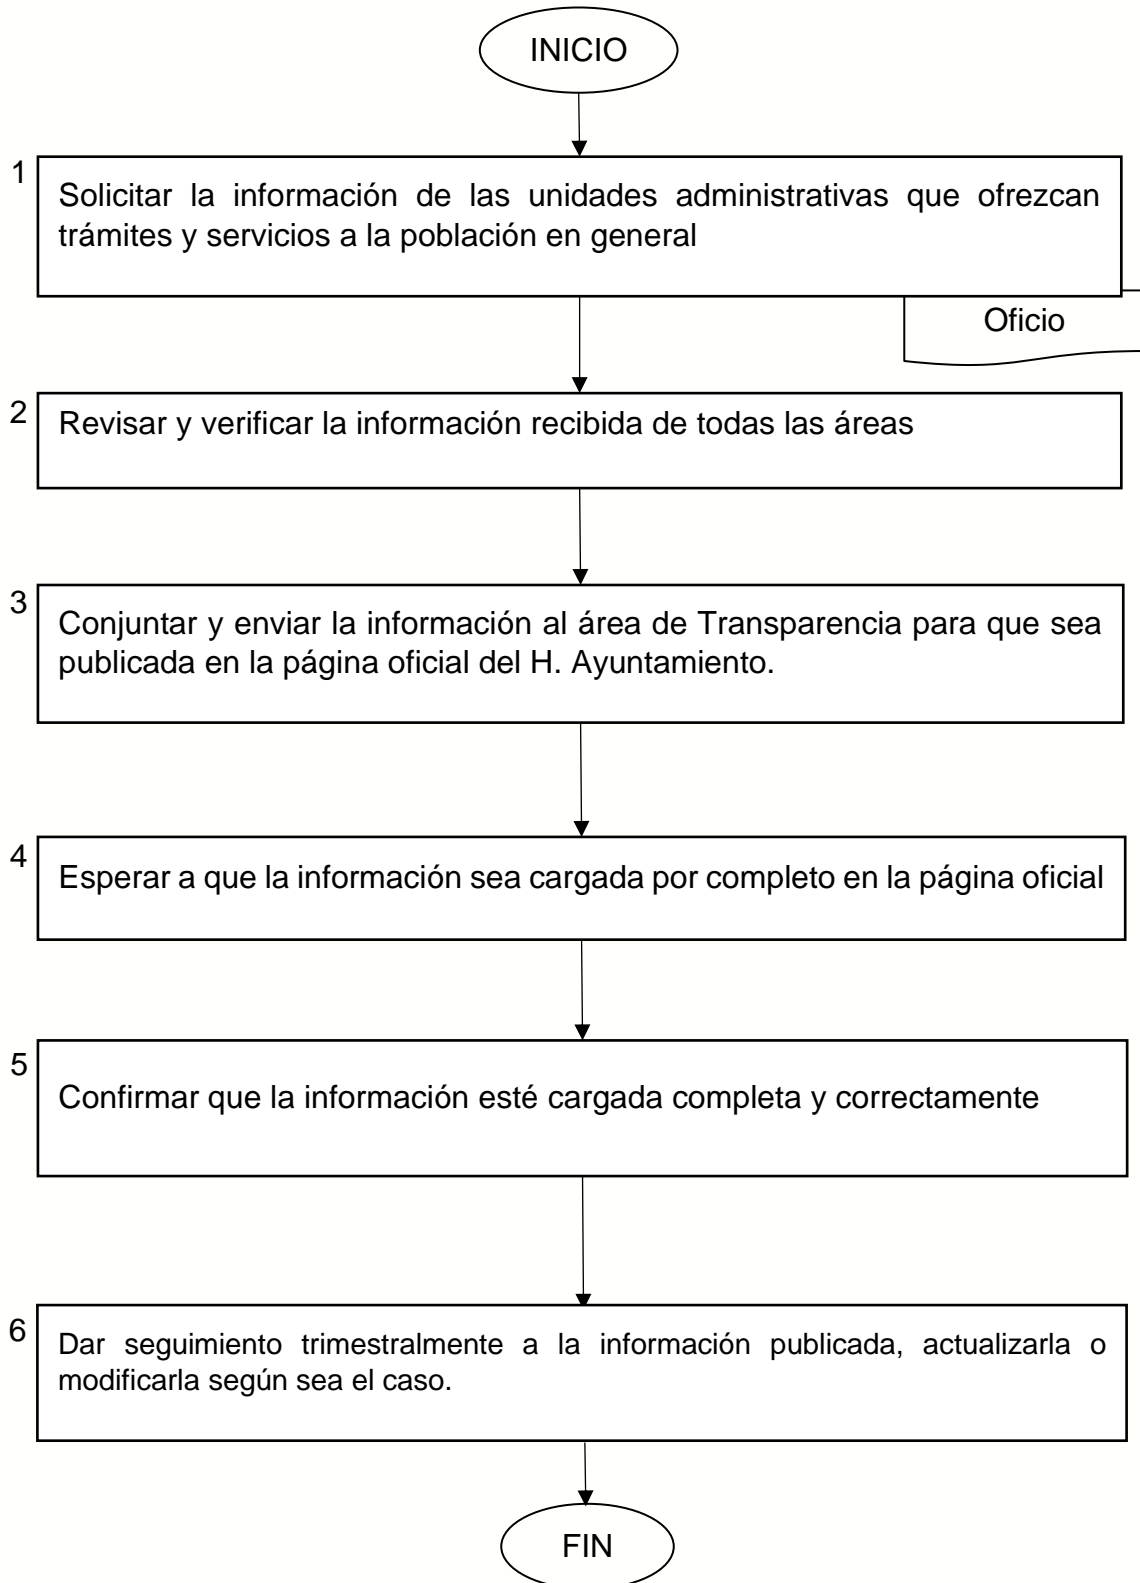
INICIO

1 Solicitar la información de las unidades administrativas que ofrezcan trámites y servicios a la población en general

Oficio

2 Revisar y verificar la información recibida de todas las áreas

3 Conjuntar y enviar la información al área de Transparencia para que sea publicada en la página oficial del H. Ayuntamiento.

4 Esperar a que la información sea cargada por completo en la página oficial

5 Confirmar que la información esté cargada completa y correctamente

6 Dar seguimiento trimestralmente a la información publicada, actualizarla o modificarla según sea el caso.

FIN